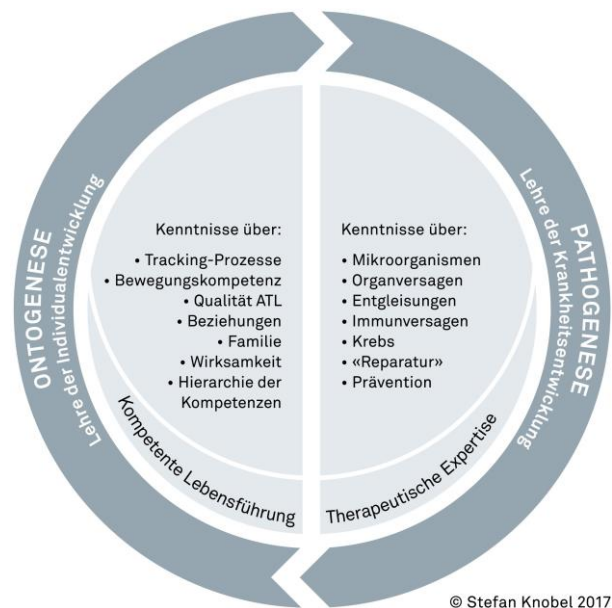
ONTOGENESE
Lehre der Individualentwicklung

PATHOGENESE
Lehre der Krankheitsentwicklung

Kenntnisse über:
• Tracking-Prozesse
• Bewegungskompetenz
• Qualität ATL
• Beziehungen
• Familie
• Wirksamkeit
• Hierarchie der Kompetenzen

Kompetente Lebensführung

Kenntnisse über:
• Mikroorganismen
• Organversagen
• Entgleisungen
• Immunversagen
• Krebs
• «Reparatur»
• Prävention

Therapeutische Expertise

© Stefan Knobel 2017